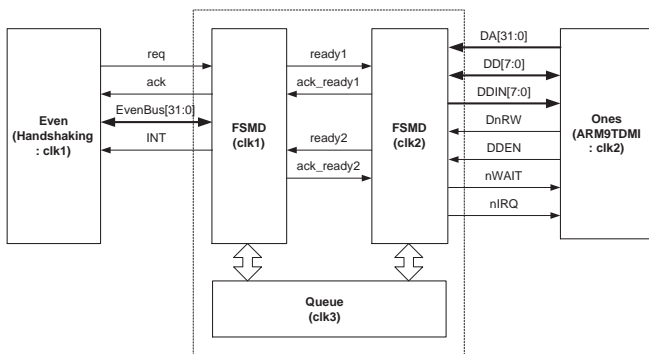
Even
(Handshaking
: clk1)

req
ack
EvenBus[31:0]
INT

FSMD
(clk1)

ready1
ack_ready1
ready2
ack_ready2

FSMD
(clk2)

DA[31:0]
DD[7:0]
DDIN[7:0]
DnRW
DDEN
nWAIT
nIRQ

Ones
(ARM9TDMI
: clk2)

Queue
(clk3)